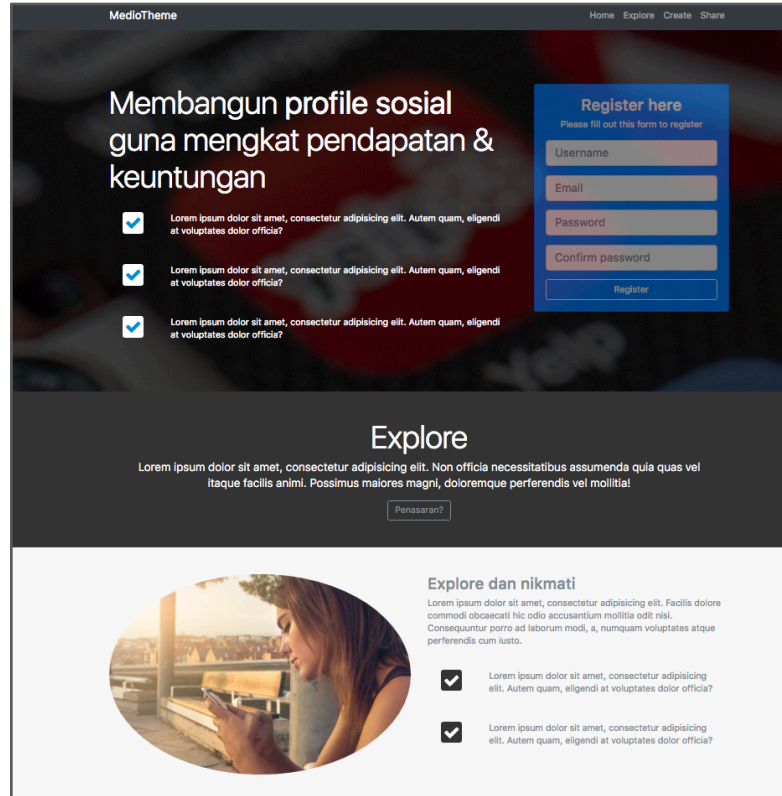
MedioTheme

Home Explore Create Share

Membangun profile sosial guna mengkat pendapatan & keuntungan

Lorem ipsum dolor sit amet, consectetur adipisicing elit. Autem quam, eligendi at voluptates dolor officia?

Lorem ipsum dolor sit amet, consectetur adipisicing elit. Autem quam, eligendi at voluptates dolor officia?

Lorem ipsum dolor sit amet, consectetur adipisicing elit. Autem quam, eligendi at voluptates dolor officia?

Register here

Please fill out this form to register

Username

Email

Password

Confirm password

Register

Explore

Lorem ipsum dolor sit amet, consectetur adipisicing elit. Non officia necessitatibus assumenda quia quas vel itaque facilis animi. Possimus maiores magni, doloremque perferendis vel mollitia!

Penasaran?

Explore dan nikmati

Lorem ipsum dolor sit amet, consectetur adipisicing elit. Facilis dolore commodi obcaecati hic odio accusantium mollitia odit nisi. Consequuntur porro ad laborum modi, a, numquam voluptates atque perferendis cum iusto.

Lorem ipsum dolor sit amet, consectetur adipisicing elit. Autem quam, eligendi at voluptates dolor officia?

Lorem ipsum dolor sit amet, consectetur adipisicing elit. Autem quam, eligendi at voluptates dolor officia?